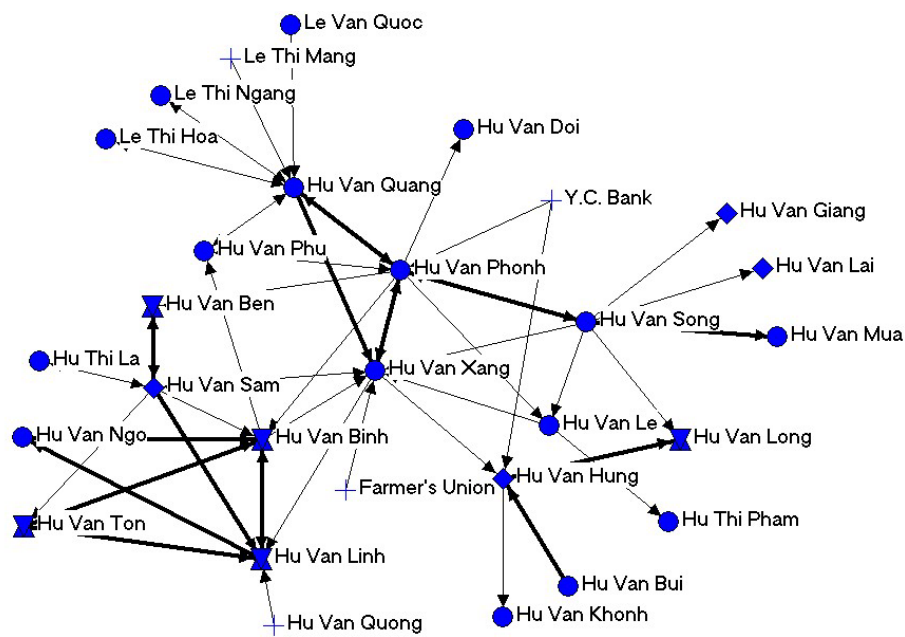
Le Van Quoc
Le Thi Mang
Le Thi Ngang
Le Thi Hoa
Hu Van Doi
Hu Van Quang
Y.C. Bank
Hu Van Giang
Hu Van Phu
Hu Van Phonh
Hu Van Lai
Hu Van Ben
Hu Van Song
Hu Van Mua
Hu Thi La
Hu Van Sam
Hu Van Xang
Hu Van Ngo
Hu Van Le
Hu Van Binh
Hu Van Long
Farmer's Union
Hu Van Hung
Hu Van Ton
Hu Thi Pham
Hu Van Linh
Hu Van Bui
Hu Van Quong
Hu Van Khonh